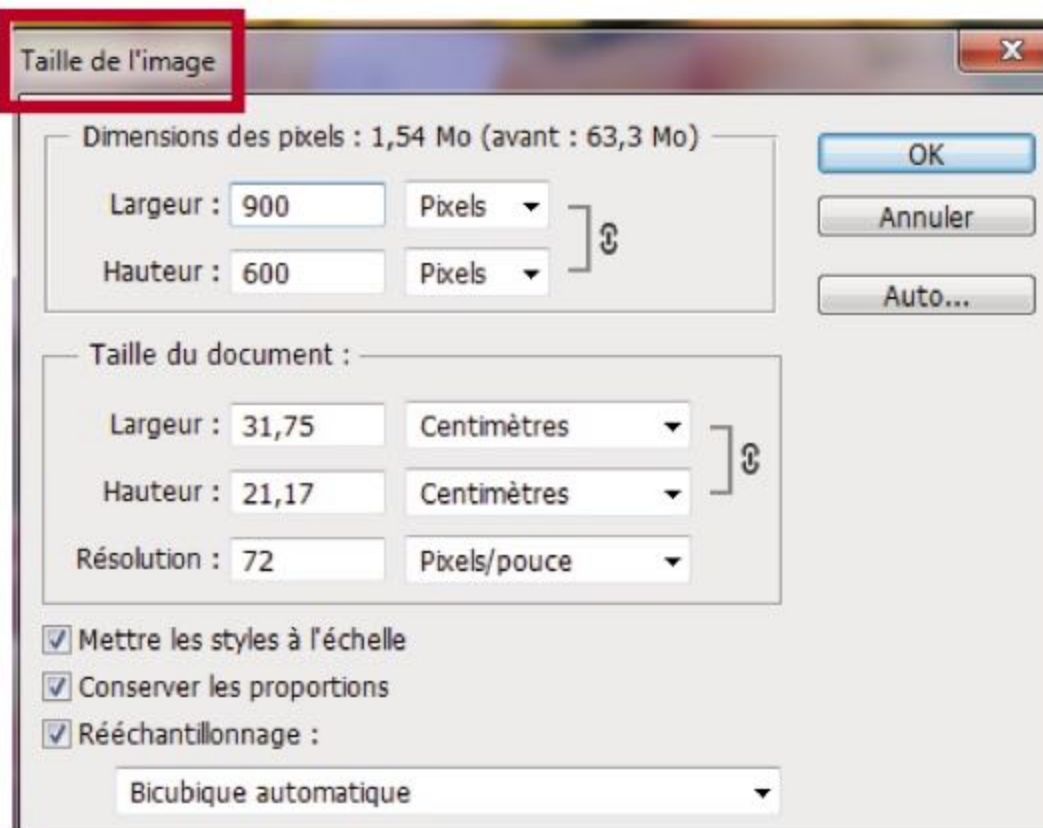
Taille de l'image

Dimensions des pixels : 1,54 Mo (avant : 63,3 Mo)

Largeur : 900 Pixels

Hauteur : 600 Pixels

OK

Annuler

Auto...

Taille du document :

Largeur : 31,75 Centimètres

Hauteur : 21,17 Centimètres

Résolution : 72 Pixels/pouce

Mettre les styles à l'échelle

Conserver les proportions

Rééchantillonnage :

Bicubique automatique